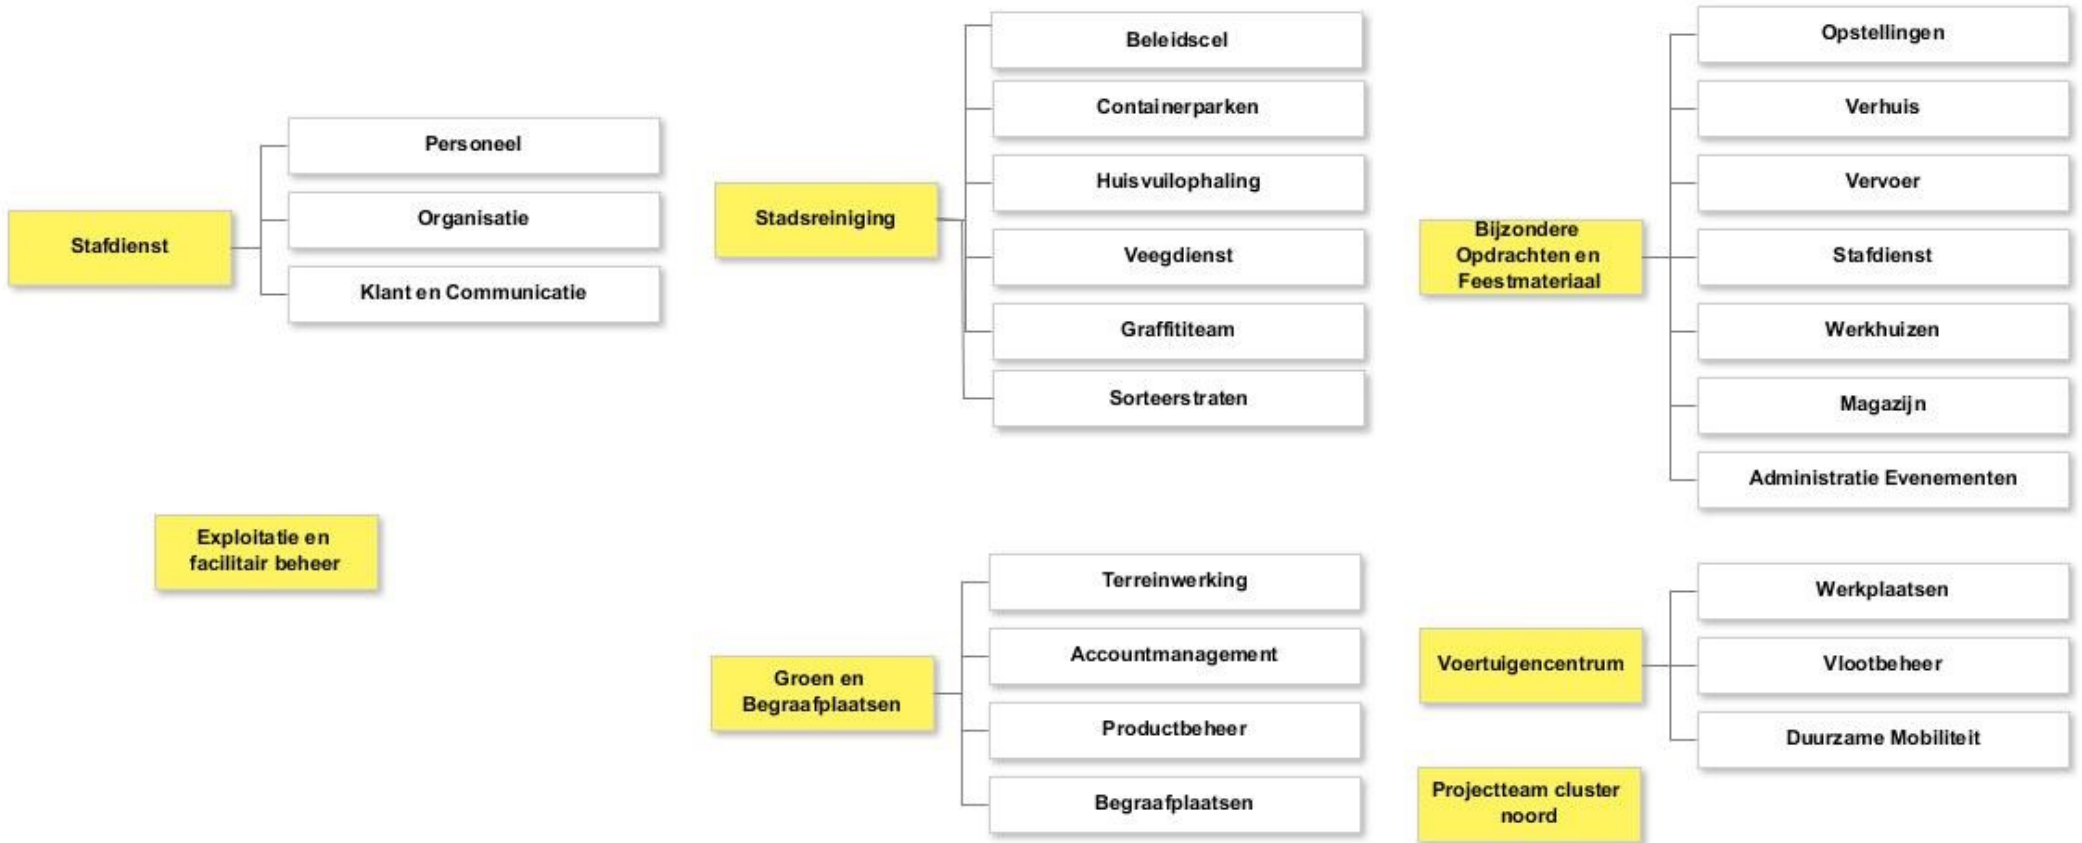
Stafdienst
Personeel
Organisatie
Klant en Communicatie

Stadsreiniging
Beleidscel
Containerparken
Huisvuilophaling
Veegdienst
Graffititeam
Sorteerstraten

Bijzondere Opdrachten en Feestmateriaal
Opstellingen
Verhuis
Vervoer
Stafdienst
Werkhuizen
Magazijn
Administratie Evenementen

Exploitatie en facilitair beheer

Groen en Begraafplaatsen
Terreinwerking
Accountmanagement
Productbeheer
Begraafplaatsen

Voertuigencentrum
Werkplaatsen
Vlootbeheer
Duurzame Mobiliteit

Projectteam cluster noord